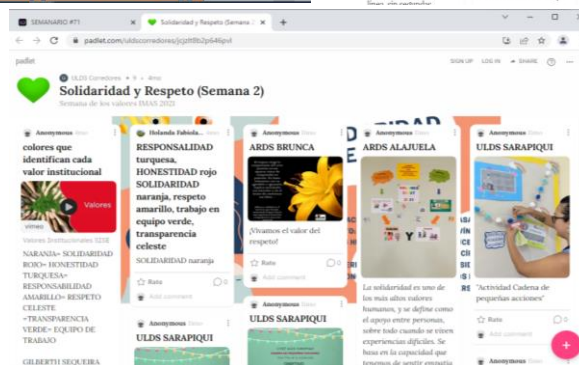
SEMANARIO #T1
Solidaridad y Respeto (Semana 2)
padlet.com/uldscorredores/jcjzh8b2p646pvl
padlet
ULDS Corredores • 9 • 4mo
Solidaridad y Respeto (Semana 2)
Semana de los valores IMAS 2021
SIGN UP LOG IN SHARE

Anonymous
colores que identifican cada valor institucional
Valores
vimeo
Valores Institucionales 1238
NARANJA= SOLIDARIDAD ROJO= HONESTIDAD TURQUESA= RESPONSABILIDAD AMARILLO= RESPETO CELESTE =TRANSPARENCIA VERDE= EQUIPO DE TRABAJO
GILBERTH SEQUEIRA

Holanda Fabiola...
RESPONSALIDAD turquesa, HONESTIDAD rojo SOLIDARIDAD naranja, respeto amarillo, trabajo en equipo verde, transparencia celeste
SOLIDARIDAD naranja
Rate 0
Add comment

Anonymous
ARDS BRUNCA
¡Vivamos el valor del respeto!
Rate 0
Add comment

Anonymous
ULDS SARAPIQUI

Anonymous
ARDS ALAJUELA
La solidaridad es uno de los más altos valores humanos, y se define como el apoyo entre personas, sobre todo cuando se viven experiencias difíciles. Se basa en la capacidad que

Anonymous
ULDS SARAPIQUI
"Actividad Cadena de pequeñas acciones"
Rate 0
Add comment

Anonymous
ULDS SARAPIQUI